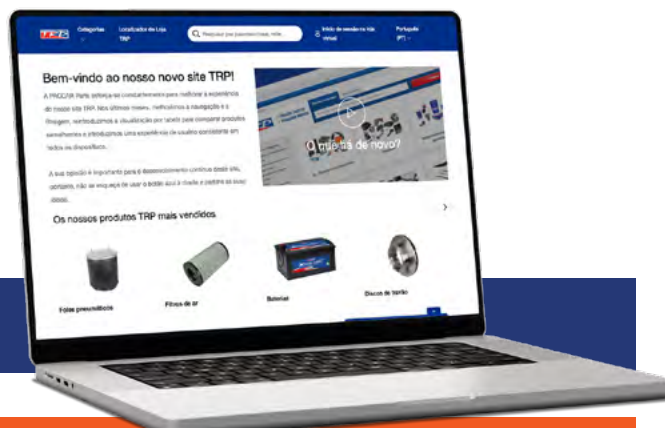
TRP

Categorias

Localizador de Loja TRP

Pesquisar por palavras-chave, refe...

Início de sessão na loja virtual

Português (PT)

Bem-vindo ao nosso novo site TRP!

A PACCAR Parts aplicou os conhecimentos para melhorar a experiência do nosso site TRP. Nos últimos meses, melhorámos a navegação e a filtragem, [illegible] a visualização por tabela para comparar produtos semelhantes e introduzimos uma experiência de usuário consistente em todos os dispositivos.

A sua opinião é importante para o desenvolvimento contínuo deste site, portanto, não se esqueça de usar o botão aqui à direita e partilhe as suas ideias.

O que há de novo?

Os nossos produtos TRP mais vendidos

Foles pneumáticos

Filtros de ar

Baterias

Discos de travão